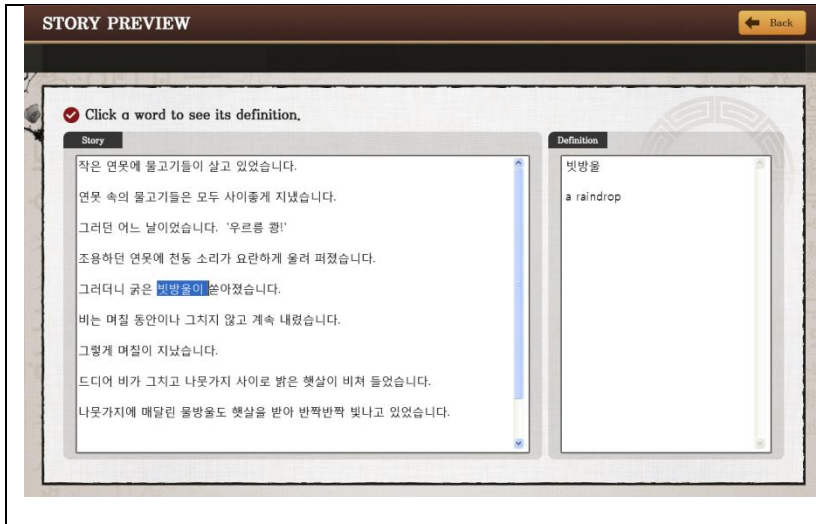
STORY PREVIEW

Back

Click a word to see its definition.

Story

작은 연못에 물고기들이 살고 있었습니다.

연못 속의 물고기들은 모두 사이좋게 지냈습니다.

그러던 어느 날이었습니다. '우르릉 쾅!'

조용하던 연못에 천둥 소리가 요란하게 울려 퍼졌습니다.

그러더니 굵은 빗방울이 쏟아졌습니다.

비는 며칠 동안이나 그치지 않고 계속 내렸습니다.

그렇게 며칠이 지났습니다.

드디어 비가 그치고 나뭇가지 사이로 밝은 햇살이 비쳐 들었습니다.

나뭇가지에 매달린 물방울도 햇살을 받아 반짝반짝 빛나고 있었습니다.

Definition

빗방울

a raindrop